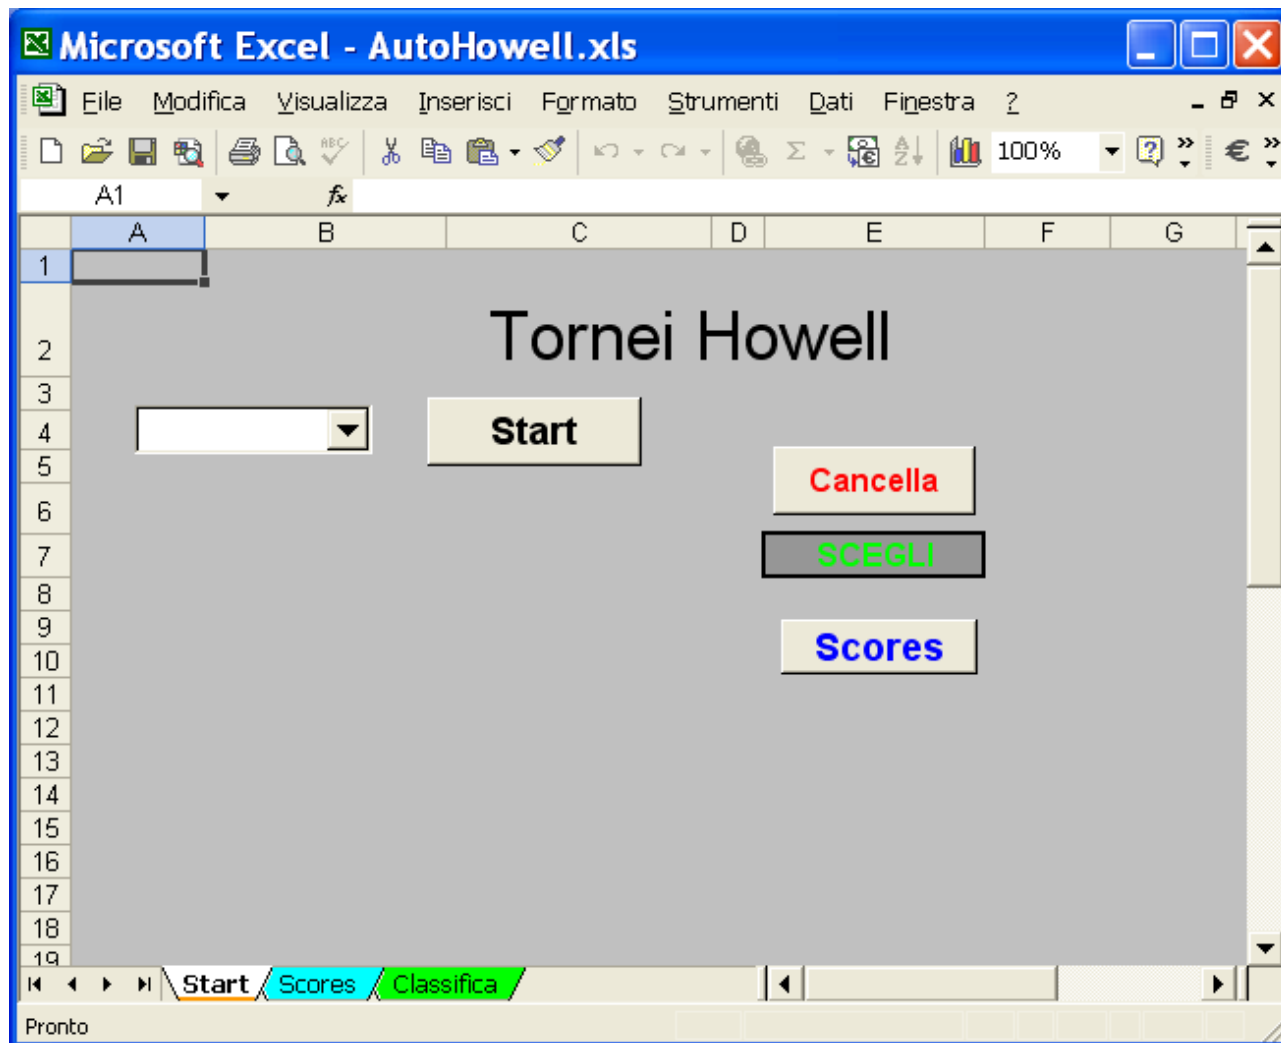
Microsoft Excel - AutoHowell.xls

File Modifica Visualizza Inserisci Formato Strumenti Dati Finestra ?

100%

€

A1

$f_x$

| | A | B | C | D | E | F | G |
|---|---|---|---|---|---|---|---|
| 1 | | | | | | | |
| 2 | | | | | | | |
| 3 | | | | | | | |
| 4 | | | | | | | |
| 5 | | | | | | | |
| 6 | | | | | | | |
| 7 | | | | | | | |
| 8 | | | | | | | |
| 9 | | | | | | | |
| 10 | | | | | | | |
| 11 | | | | | | | |
| 12 | | | | | | | |
| 13 | | | | | | | |
| 14 | | | | | | | |
| 15 | | | | | | | |
| 16 | | | | | | | |
| 17 | | | | | | | |
| 18 | | | | | | | |
| 19 | | | | | | | |

Tornei Howell

Start

Cancella

SCEGLI

Scores

Start Scores Classifica

Pronto